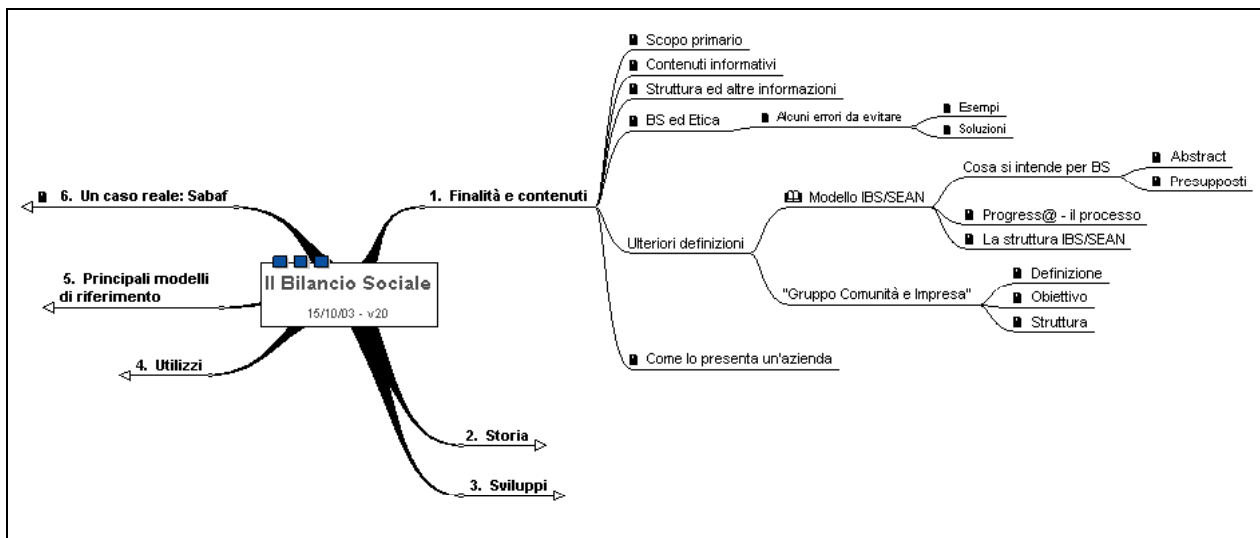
Il Bilancio Sociale
15/10/03 - v20

1. Finalità e contenuti

Scopo primario

Contenuti informativi

Struttura ed altre informazioni

BS ed Etica

Alcuni errori da evitare

Esempi

Soluzioni

Ulteriori definizioni

Modello IBS/SEAN

Cosa si intende per BS

Abstract

Presupposti

Progress@ - il processo

La struttura IBS/SEAN

"Gruppo Comunità e Impresa"

Definizione

Obiettivo

Struttura

Come lo presenta un'azienda

2. Storia

3. Sviluppi

4. Utilizzi

5. Principali modelli di riferimento

6. Un caso reale: Sabaf